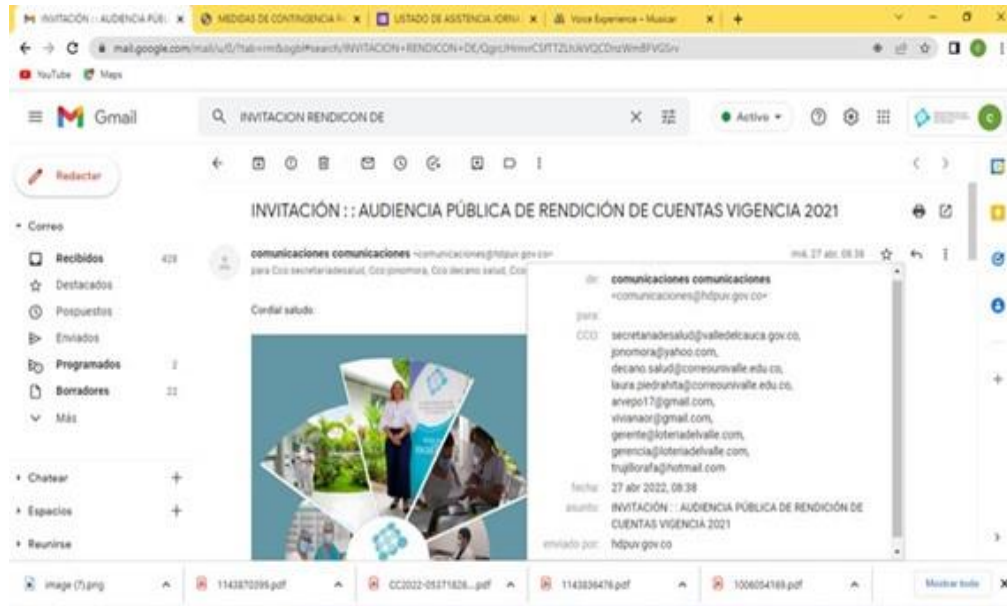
INVITACIÓN : AUDIENCIA PÚB × | MEDIDAS DE CONTINGENCIA × | LISTADO DE ASISTENCIA JORN × | Voice Experience - Musicar × | +

mail.google.com/mail/u/0/?tab=rm&ogbl#search/INVITACION+RENDICON+DE/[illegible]

YouTube Maps

Gmail

INVITACION RENDICON DE

Activo

Redactar

Correo

Recibidos 428
Destacados
Pospuestos
Enviados
Programados 2
Borradores 22
Más

Chatear +
Espacios +
Reunirse

INVITACIÓN : : AUDIENCIA PÚBLICA DE RENDICIÓN DE CUENTAS VIGENCIA 2021

comunicaciones comunicaciones <comunicaciones@hdpuv.gov.co>
para Cco secretariadesalud, Cco jonomora, Cco decano salud, Cco
mié, 27 abr, 08:38

Cordial saludo:

de: comunicaciones comunicaciones <comunicaciones@hdpuv.gov.co>
para:
CCO: secretariadesalud@valledelcauca.gov.co, jonomora@yahoo.com, decano.salud@correounivalle.edu.co, laura.piedrahita@correounivalle.edu.co, arvepo17@gmail.com, vivianaor@gmail.com, gerente@loteriadelvalle.com, gerencia@loteriadelvalle.com, trujillorafa@hotmail.com
fecha: 27 abr 2022, 08:38
asunto: INVITACIÓN : : AUDIENCIA PÚBLICA DE RENDICIÓN DE CUENTAS VIGENCIA 2021
enviado por: hdpuv.gov.co

image (7).png | 1143870099.pdf | CC2022-05371826....pdf | 1143836476.pdf | 1006054169.pdf | Mostrar todo